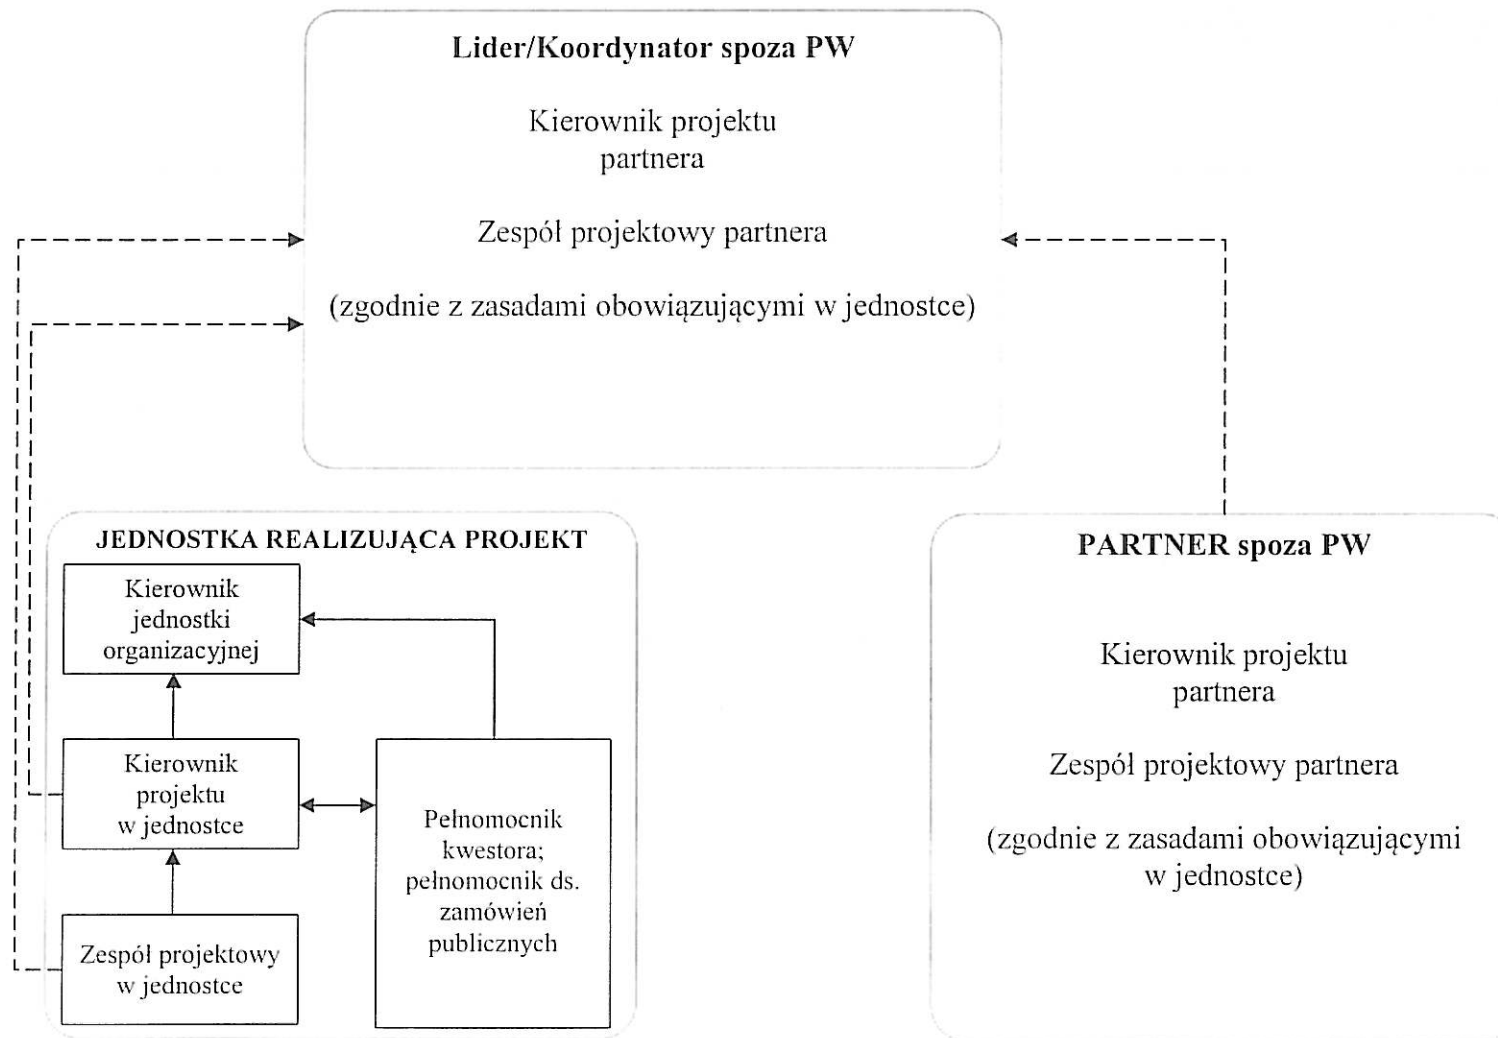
Lider/Koordynator spoza PW

Kierownik projektu partnera

Zespół projektowy partnera

(zgodnie z zasadami obowiązującymi w jednostce)

JEDNOSTKA REALIZUJĄCA PROJEKT

Kierownik jednostki organizacyjnej

Kierownik projektu w jednostce

Pełnomocnik kwestora; pełnomocnik ds. zamówień publicznych

Zespół projektowy w jednostce

PARTNER spoza PW

Kierownik projektu partnera

Zespół projektowy partnera

(zgodnie z zasadami obowiązującymi w jednostce)